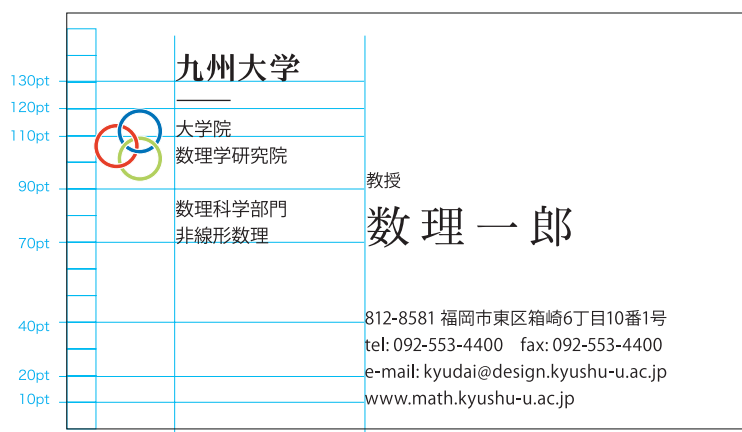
130pt
120pt
110pt
90pt
70pt
40pt
20pt
10pt

九州大学

大学院
数理学研究院

数理科学部門
非線形数理

教授
数 理 一 郎

812-8581 福岡市東区箱崎6丁目10番1号
tel: 092-553-4400 fax: 092-553-4400
e-mail: kyudai@design.kyushu-u.ac.jp
www.math.kyushu-u.ac.jp